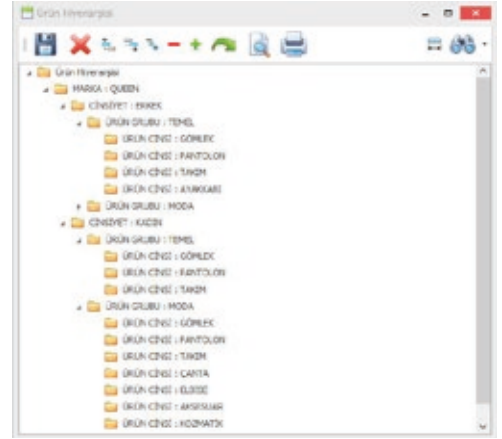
Ürün Hiyerarşisi

Ürün Hiyerarşisi
MARKA : QUEEN
CİNSİYET : ERKEK
ÜRÜN GRUBU : TEMEL
ÜRÜN CİNSİ : GÖMLEK
ÜRÜN CİNSİ : PANTOLON
ÜRÜN CİNSİ : TAKIM
ÜRÜN CİNSİ : AYAKKABI
ÜRÜN GRUBU : MODA
CİNSİYET : KADIN
ÜRÜN GRUBU : TEMEL
ÜRÜN CİNSİ : GÖMLEK
ÜRÜN CİNSİ : PANTOLON
ÜRÜN CİNSİ : TAKIM
ÜRÜN GRUBU : MODA
ÜRÜN CİNSİ : GÖMLEK
ÜRÜN CİNSİ : PANTOLON
ÜRÜN CİNSİ : TAKIM
ÜRÜN CİNSİ : ÇANTA
ÜRÜN CİNSİ : ELBİSE
ÜRÜN CİNSİ : AKSESUAR
ÜRÜN CİNSİ : KOZMATİK